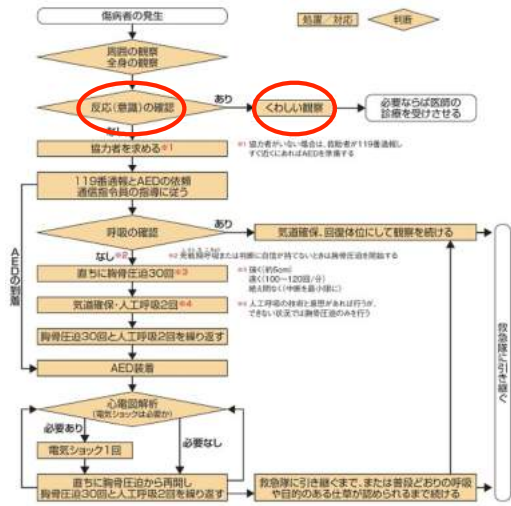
傷病者の発生

処置・対応　判断

周囲の観察
全身の観察

反応（意識）の確認

あり

くわしい観察

必要ならば医師の診療を受けさせる

なし

協力者を求める※1

※1 協力者がいない場合は、救助者が119番通報し、すぐ近くにあればAEDを準備する

119番通報とAEDの依頼
通信指令員の指導に従う

AEDの到着

呼吸の確認

あり

気道確保、回復体位にして観察を続ける

なし※2

※2 死戦期呼吸または判断に自信が持てないときは胸骨圧迫を開始する

直ちに胸骨圧迫30回※3

※3 強く（約5cm）
速く（100〜120回／分）
絶え間なく（中断を最小限に）

気道確保・人工呼吸2回※4

※4 人工呼吸の技術と意思があれば行うが、できない状況では胸骨圧迫のみを行う

胸骨圧迫30回と人工呼吸2回を繰り返す

AED装着

心電図解析
（電気ショックは必要か）

必要あり

必要なし

電気ショック1回

直ちに胸骨圧迫から再開し
胸骨圧迫30回と人工呼吸2回を繰り返す

救急隊に引き継ぐまで、または普段どおりの呼吸や目的のある仕草が認められるまで続ける

救急隊に引き継ぐ